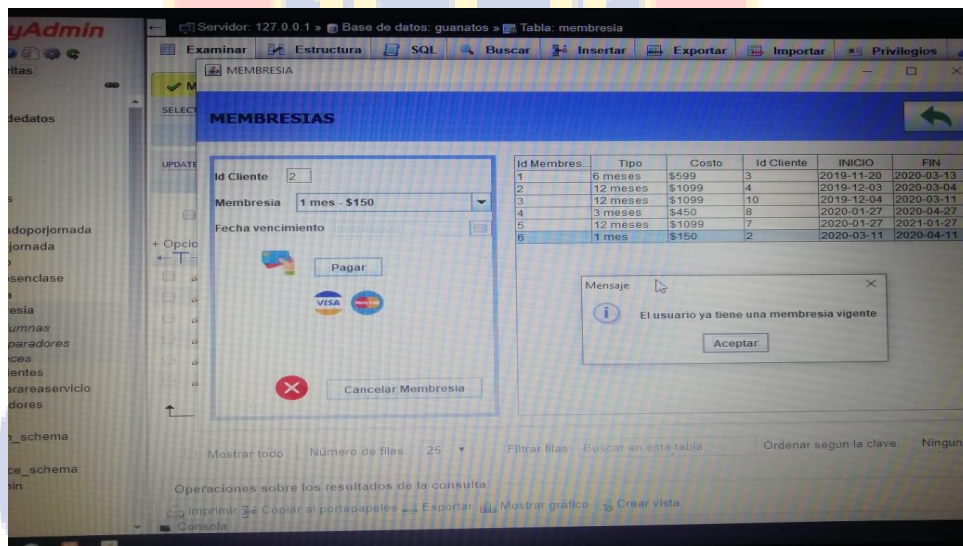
yAdmin

Servidor: 127.0.0.1 » Base de datos: guanatos » Tabla: membresia

Examinar | Estructura | SQL | Buscar | Insertar | Exportar | Importar | Privilegios

itas
dedatos
adoporjornada
jornada
senclase
esia
umnas
paradores
ces
ientes
rareaservicio
dores
_schema
ce_schema
in

SELECT
UPDATE
+ Opcio

MEMBRESIA

MEMBRESIAS

Id Cliente 2

Membresia 1 mes - $150

Fecha vencimiento

Pagar

VISA

Cancelar Membresia

| Id Membres... | Tipo | Costo | Id Cliente | INICIO | FIN |
|---|---|---|---|---|---|
| 1 | 6 meses | $599 | 3 | 2019-11-20 | 2020-03-13 |
| 2 | 12 meses | $1099 | 4 | 2019-12-03 | 2020-03-04 |
| 3 | 12 meses | $1099 | 10 | 2019-12-04 | 2020-03-11 |
| 4 | 3 meses | $450 | 8 | 2020-01-27 | 2020-04-27 |
| 5 | 12 meses | $1099 | 7 | 2020-01-27 | 2021-01-27 |
| 6 | 1 mes | $150 | 2 | 2020-03-11 | 2020-04-11 |

Mensaje

El usuario ya tiene una membresia vigente

Aceptar

Mostrar todo | Número de filas: 25 | Filtrar filas: Buscar en esta tabla | Ordenar según la clave: Ningun

Operaciones sobre los resultados de la consulta

Imprimir | Copiar al portapapeles | Exportar | Mostrar gráfico | Crear vista

Consola